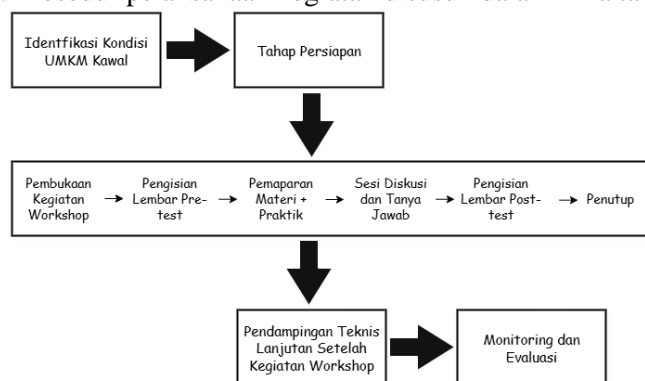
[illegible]

Identfikasi Kondisi UMKM Kawal

Tahap Persiapan

Pembukaan Kegiatan Workshop → Pengisian Lembar Pre-test → Pemaparan Materi + Praktik → Sesi Diskusi dan Tanya Jawab → Pengisian Lembar Post-test → Penutup

Pendampingan Teknis Lanjutan Setelah Kegiatan Workshop

Monitoring dan Evaluasi